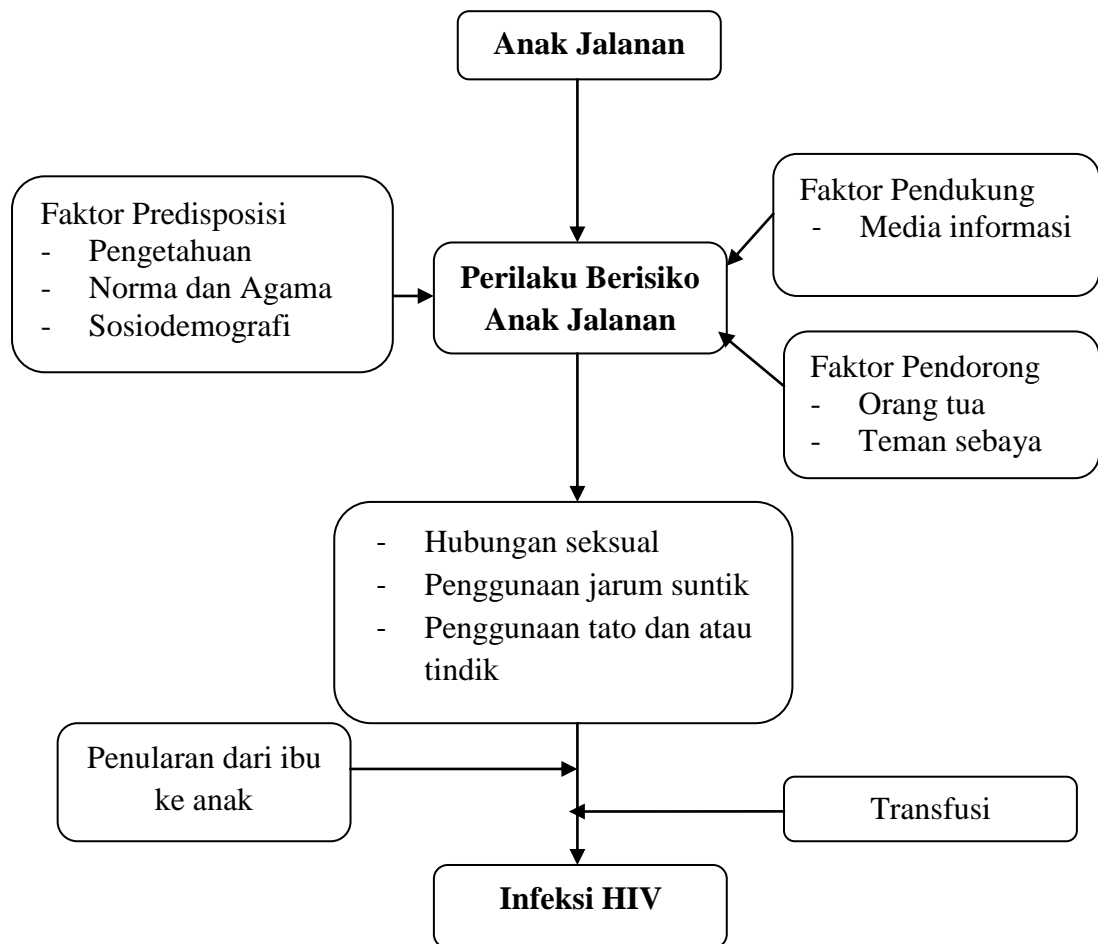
Anak Jalanan

Faktor Predisposisi
- Pengetahuan
- Norma dan Agama
- Sosiodemografi

Perilaku Berisiko Anak Jalanan

Faktor Pendukung
- Media informasi

Faktor Pendorong
- Orang tua
- Teman sebaya

- Hubungan seksual
- Penggunaan jarum suntik
- Penggunaan tato dan atau tindik

Penularan dari ibu ke anak

Transfusi

Infeksi HIV